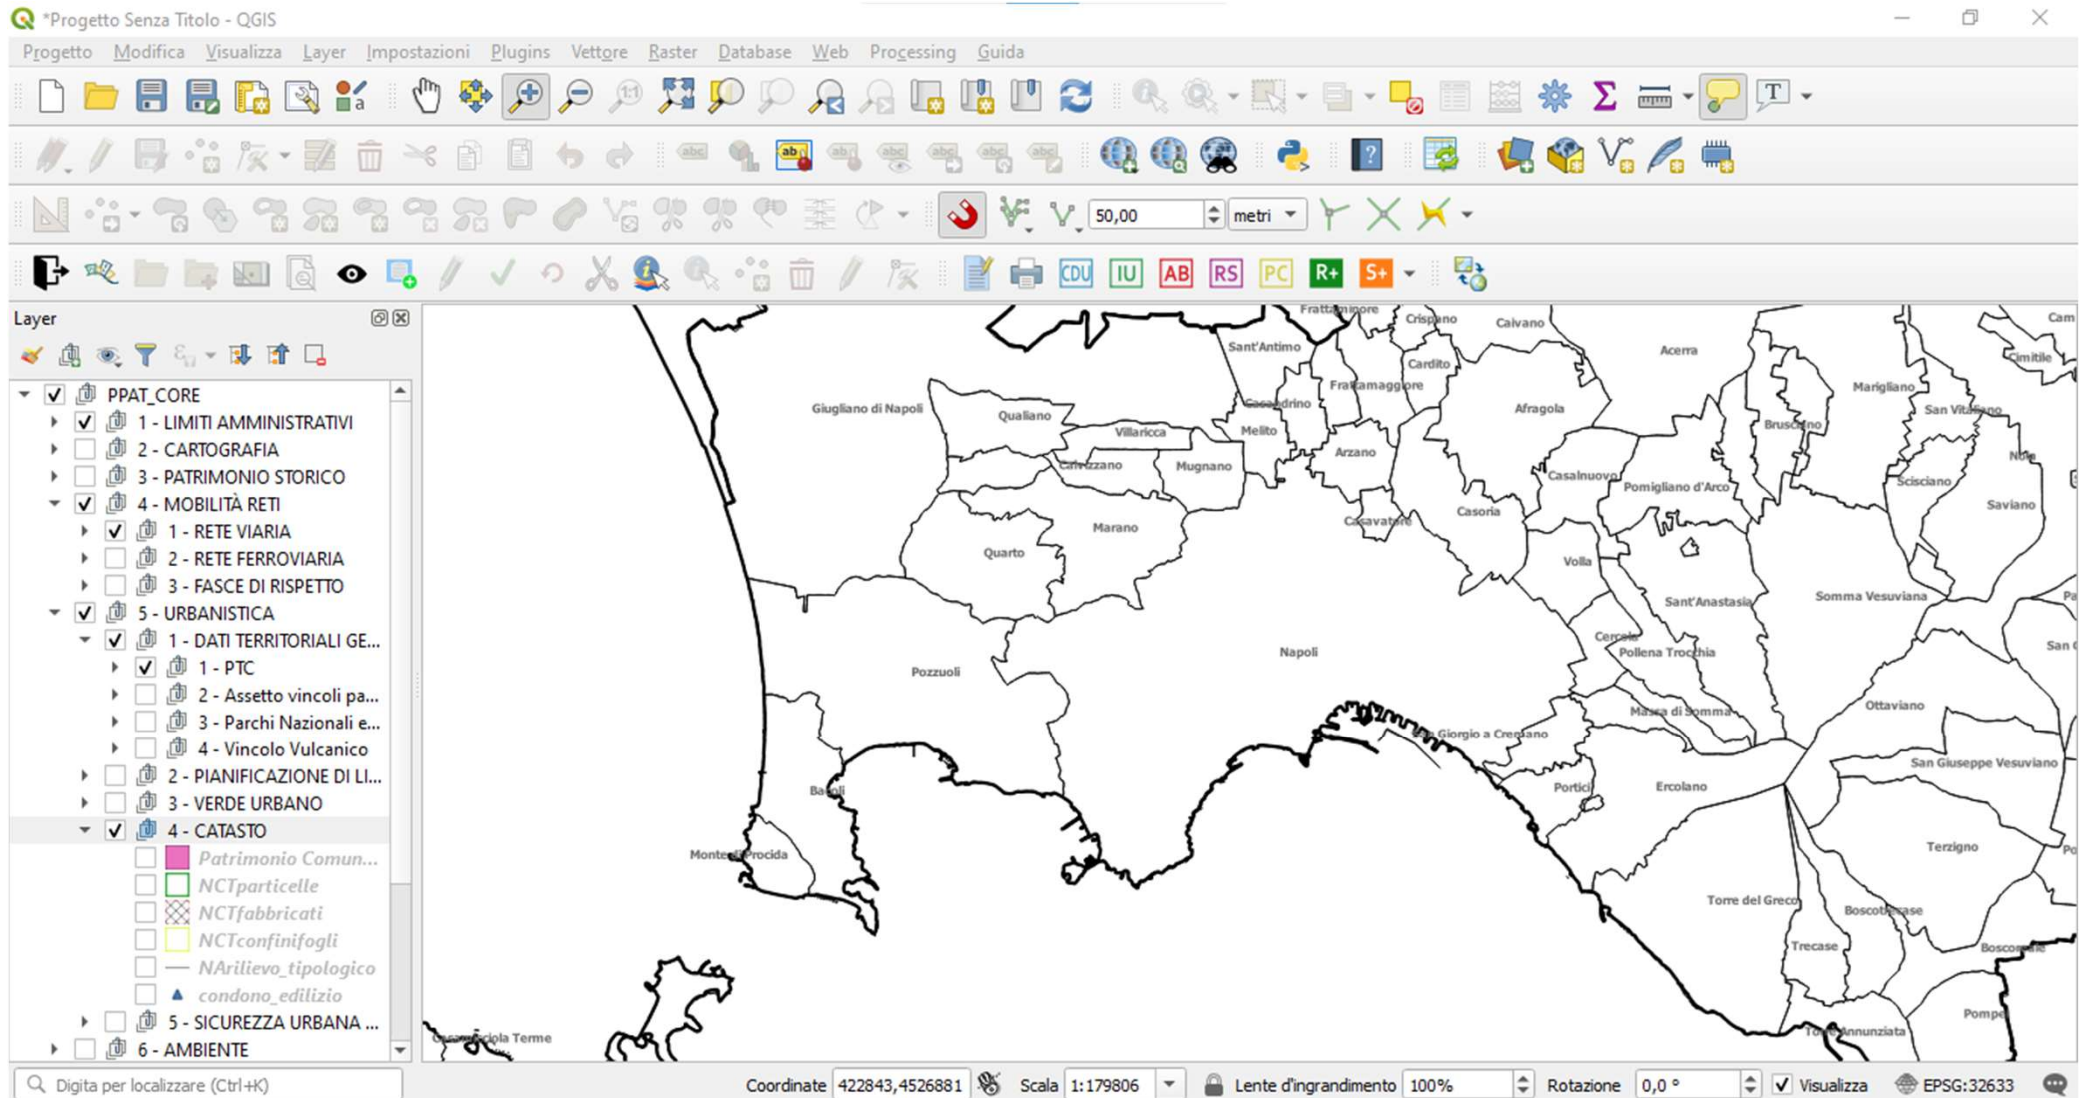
*Progetto Senza Titolo - QGIS

Progetto Modifica Visualizza Layer Impostazioni Plugins Vettore Raster Database Web Processing Guida

50,00 metri

CDU IU AB RS PC R+ S+

Layer

PPAT_CORE
1 - LIMITI AMMINISTRATIVI
2 - CARTOGRAFIA
3 - PATRIMONIO STORICO
4 - MOBILITÀ RETI
1 - RETE VIARIA
2 - RETE FERROVIARIA
3 - FASCE DI RISPETTO
5 - URBANISTICA
1 - DATI TERRITORIALI GE...
1 - PTC
2 - Assetto vincoli pa...
3 - Parchi Nazionali e...
4 - Vincolo Vulcanico
2 - PIANIFICAZIONE DI LI...
3 - VERDE URBANO
4 - CATASTO
Patrimonio Comun...
NCTparticelle
NCTfabbricati
NCTconfinifogli
NArilievo_tipologico
condono_edilizio
5 - SICUREZZA URBANA ...
6 - AMBIENTE

Frattaminore Crispano Caivano Cam Sant'Antimo Cardito Acerra Cimitile Frattamaggiore Marigliano Giugliano di Napoli Qualiano Casandrino Afragola San Vitaliano Villaricca Melito Brusciano Nola Calvizzano Mugnano Arzano Casalnuova Scisciano Pomigliano d'Arco Saviano Marano Casavatore Casoria Quarto Volla Sant'Anastasia Somma Vesuviana Cercola Napoli Pollena Trocchia San Pozzuoli Massa di Somma Ottaviano San Giorgio a Cremano San Giuseppe Vesuviano Bacoli Portici Ercolano Monte di Procida Terzigno Torre del Greco Boscotrecase Trecase Boscoreale Pompei Casamicciola Terme Torre Annunziata

Digita per localizzare (Ctrl+K) Coordinate 422843,4526881 Scala 1:179806 Lente d'ingrandimento 100% Rotazione 0,0 ° Visualizza EPSG:32633